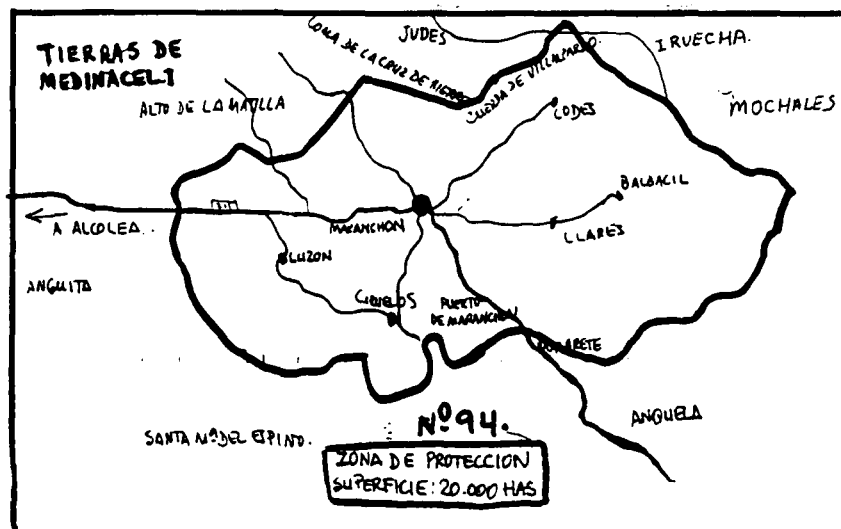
TIERRAS DE MEDINACELI

JUDES

LOMA DE LA CRUZ DE RIGRO

CUEVA DE VILLALMARIO

IRUECHA

MOCHALES

ALTO DE LA MATILLA

CODES

BALBACIL

A ALCOLEA

MARANCHON

LLARES

CLUZON

ANGUITA

CIRUELOS

PUERTO DE MARANCHON

TORRARETE

ANQUELA

SANTA Mª DEL ESPINO.

Nº94.

ZONA DE PROTECCION
SUPERFICIE: 20.000 HAS